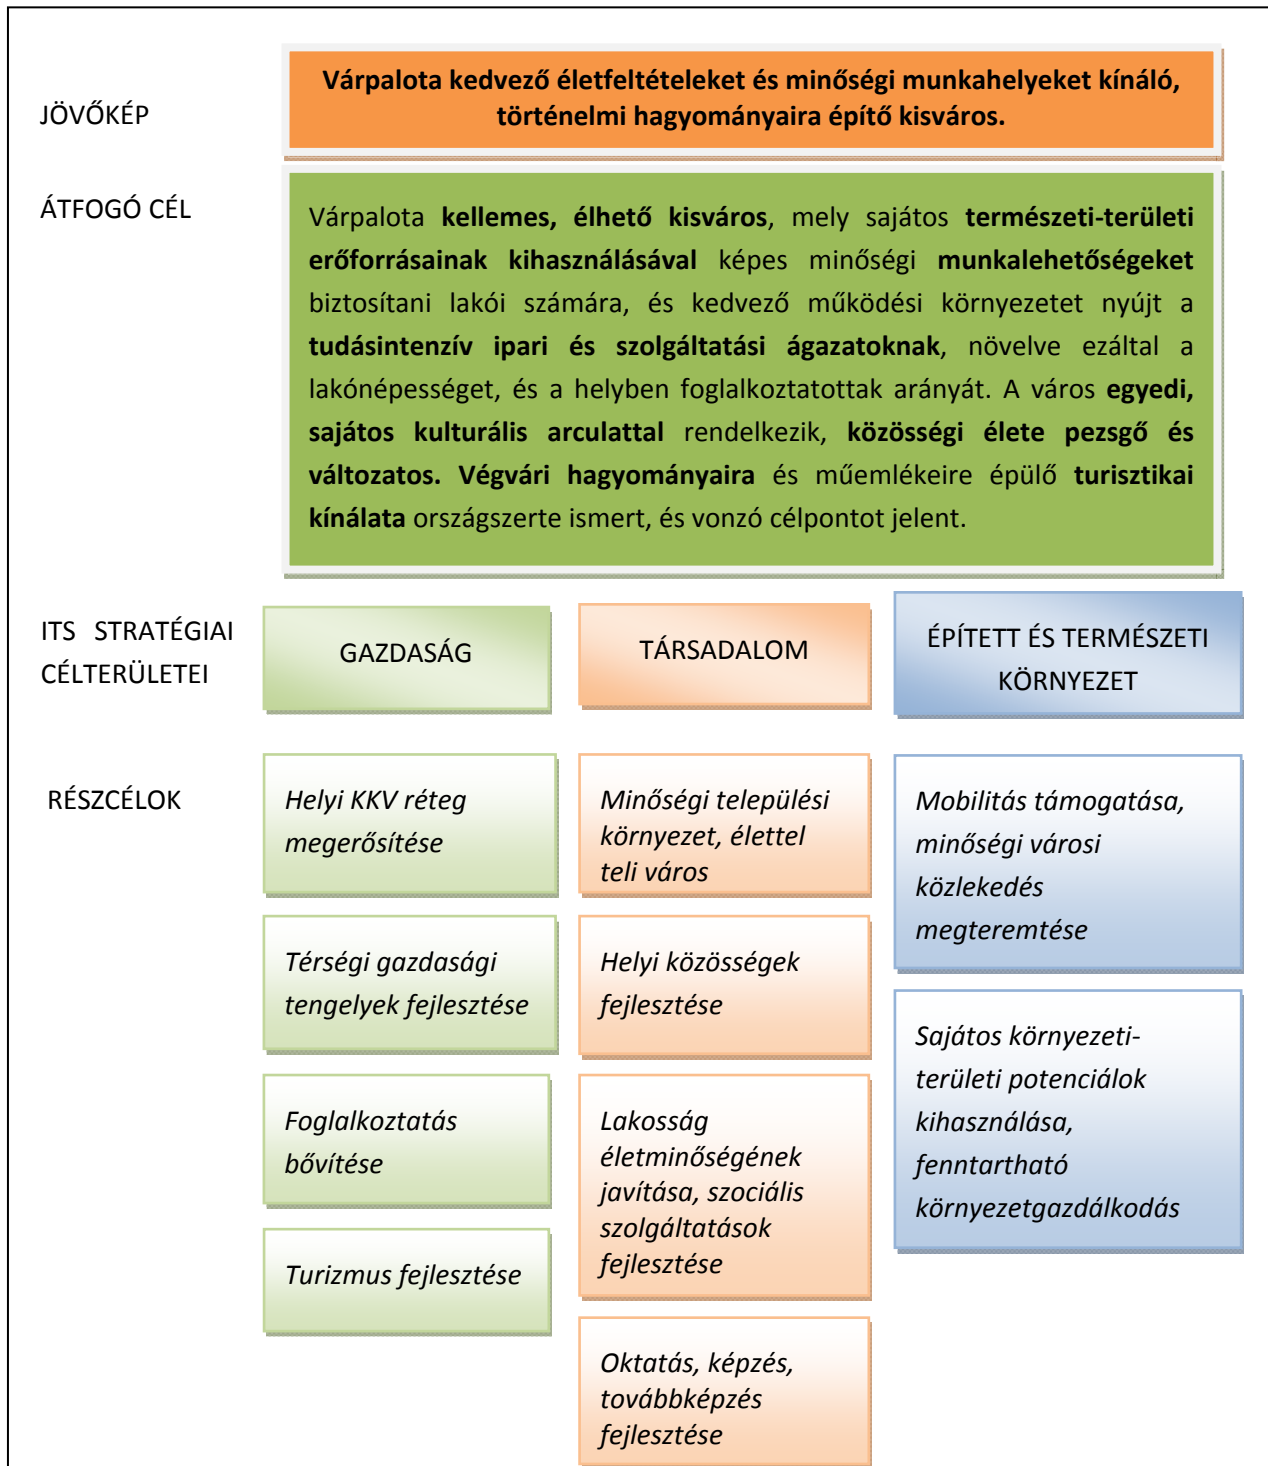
JÖVŐKÉP

Várpalota kedvező életfeltételeket és minőségi munkahelyeket kínáló, történelmi hagyományaira építő kisváros.

ÁTFOGÓ CÉL

Várpalota kellemes, élhető kisváros, mely sajátos természeti-területi erőforrásainak kihasználásával képes minőségi munkalehetőségeket biztosítani lakói számára, és kedvező működési környezetet nyújt a tudásintenzív ipari és szolgáltatási ágazatoknak, növelve ezáltal a lakónépességet, és a helyben foglalkoztatottak arányát. A város egyedi, sajátos kulturális arculattal rendelkezik, közösségi élete pezsgő és változatos. Végvári hagyományaira és műemlékeire épülő turisztikai kínálata országszerte ismert, és vonzó célpontot jelent.

ITS STRATÉGIAI CÉLTERÜLETEI

GAZDASÁG

TÁRSADALOM

ÉPÍTETT ÉS TERMÉSZETI KÖRNYEZET

RÉSZCÉLOK

Helyi KKV réteg megerősítése

Térségi gazdasági tengelyek fejlesztése

Foglalkoztatás bővítése

Turizmus fejlesztése

Minőségi települési környezet, élettel teli város

Helyi közösségek fejlesztése

Lakosság életminőségének javítása, szociális szolgáltatások fejlesztése

Oktatás, képzés, továbbképzés fejlesztése

Mobilitás támogatása, minőségi városi közlekedés megteremtése

Sajátos környezeti-területi potenciálok kihasználása, fenntartható környezetgazdálkodás